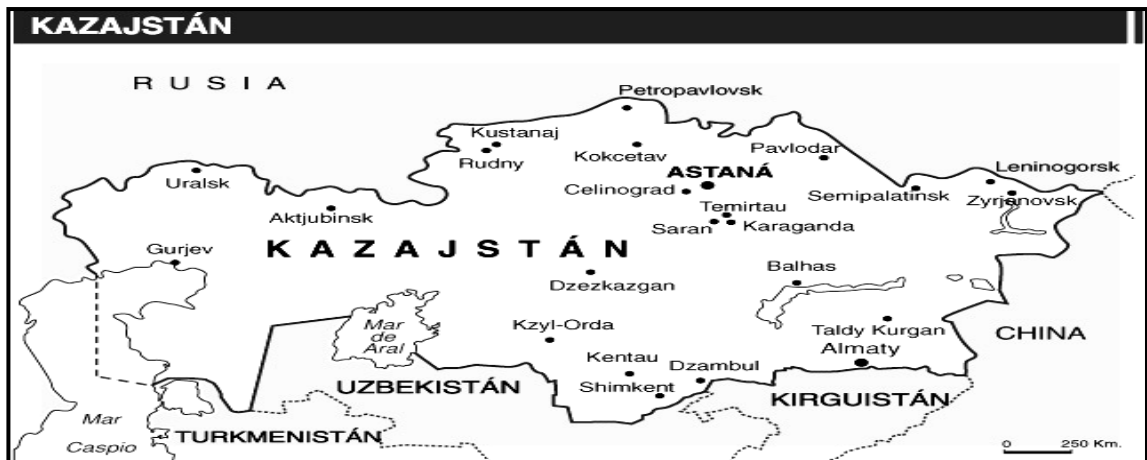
KAZAJSTÁN

RUSIA

Petropavlovsk
Kustanaj
Rudny
Kokcetav
Pavlodar
ASTANÁ
Leninogorsk
Uralsk
Celinograd
Semipalatinsk
Zyrjanovsk
Temirtau
Aktjubinsk
Saran
Karaganda
Gurjev
KAZAJSTÁN
Balhas
Dzezkazgan
Mar de Aral
Kzyl-Orda
Taldy Kurgan
Almaty
CHINA
Kentau
Dzambul
UZBEKISTÁN
Shimkent
KIRGUISTÁN
Mar Caspio
TURKMENISTÁN
0
250 Km.